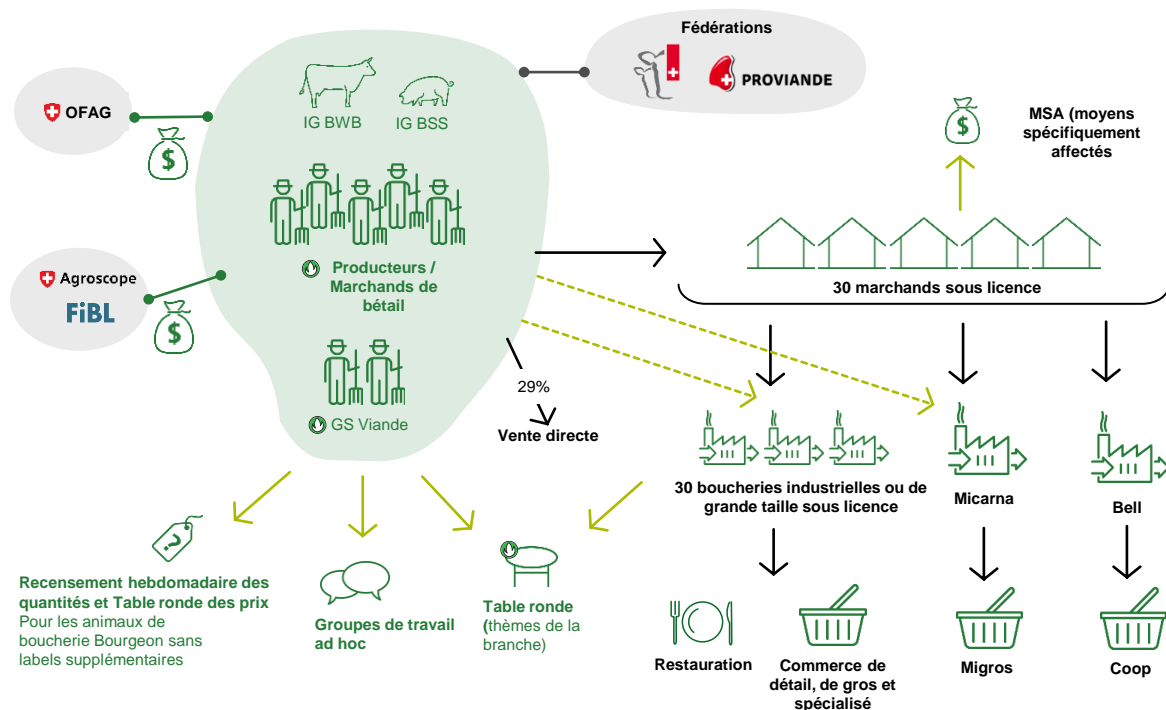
Fédérations

PROVIANDE

OFAG

IG BWB

IG BSS

MSA (moyens spécifiquement affectés

Agroscope

FiBL

Producteurs / Marchands de bétail

30 marchands sous licence

GS Viande

29%

Vente directe

30 boucheries industrielles ou de grande taille sous licence

Micarna

Bell

Recensement hebdomadaire des quantités et Table ronde des prix
Pour les animaux de boucherie Bourgeon sans labels supplémentaires

Groupes de travail ad hoc

Table ronde (thèmes de la branche)

Restauration

Commerce de détail, de gros et spécialisé

Migros

Coop